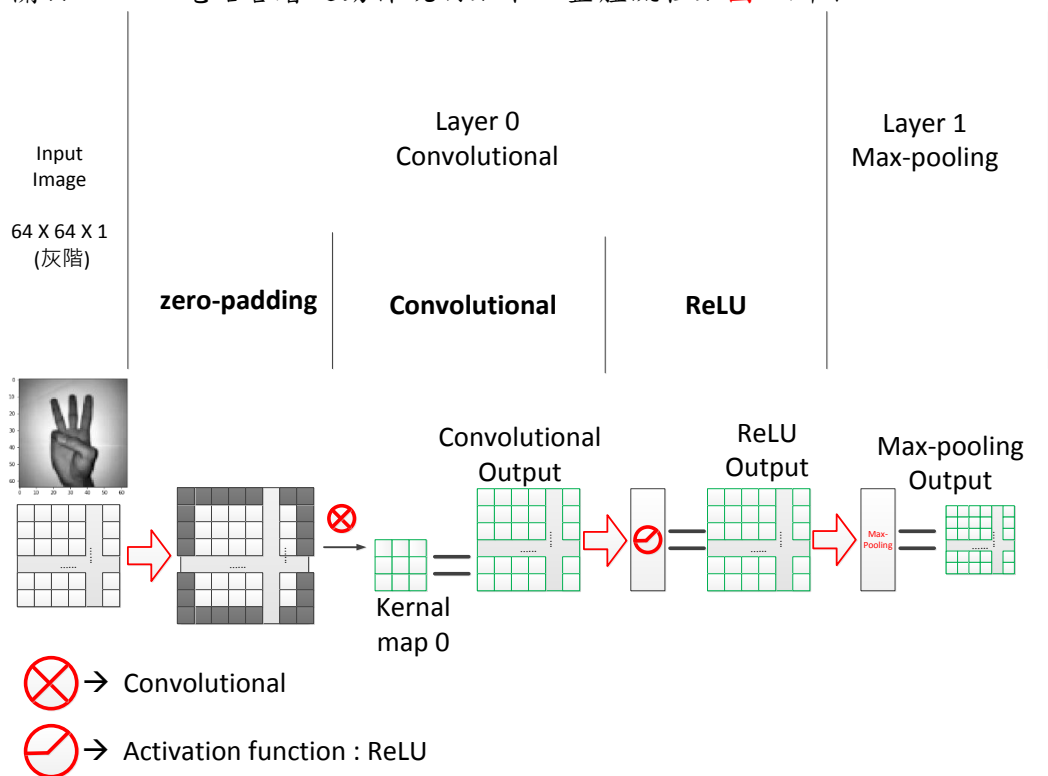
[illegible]

Input Image

64 X 64 X 1 (灰階)

Layer 0 Convolutional

zero-padding

Convolutional

ReLU

Layer 1 Max-pooling

0 10 20 30 40 50 60

0 10 20 30 40 50 60

Convolutional Output

ReLU Output

Max-pooling Output

Max-Pooling

Kernal map 0

→ Convolutional

→ Activation function : ReLU